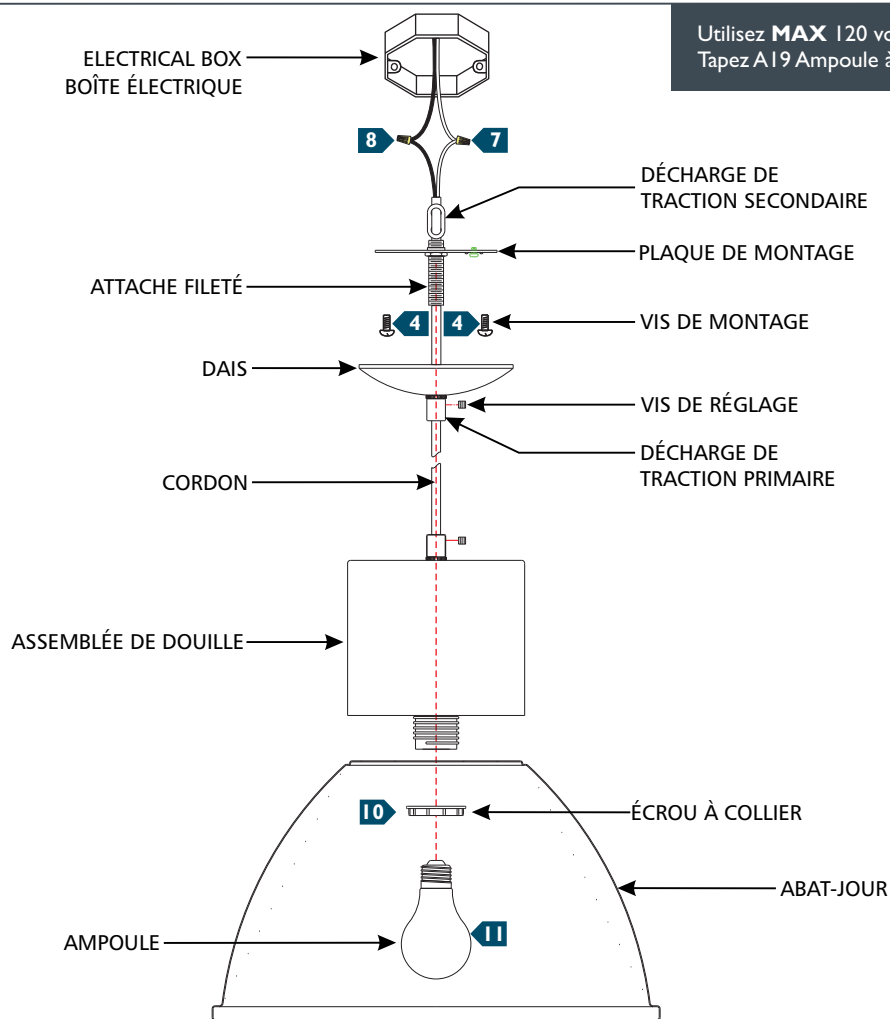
Utilisez **MAX** 120 vo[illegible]
Tapez A19 Ampoule à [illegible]

ELECTRICAL BOX
BOÎTE ÉLECTRIQUE

8

7

DÉCHARGE DE
TRACTION SECONDAIRE

PLAQUE DE MONTAGE

ATTACHE FILETÉ

4

4

VIS DE MONTAGE

DAIS

VIS DE RÉGLAGE

DÉCHARGE DE
TRACTION PRIMAIRE

CORDON

ASSEMBLÉE DE DOUILLE

10

ÉCROU À COLLIER

ABAT-JOUR

AMPOULE

11